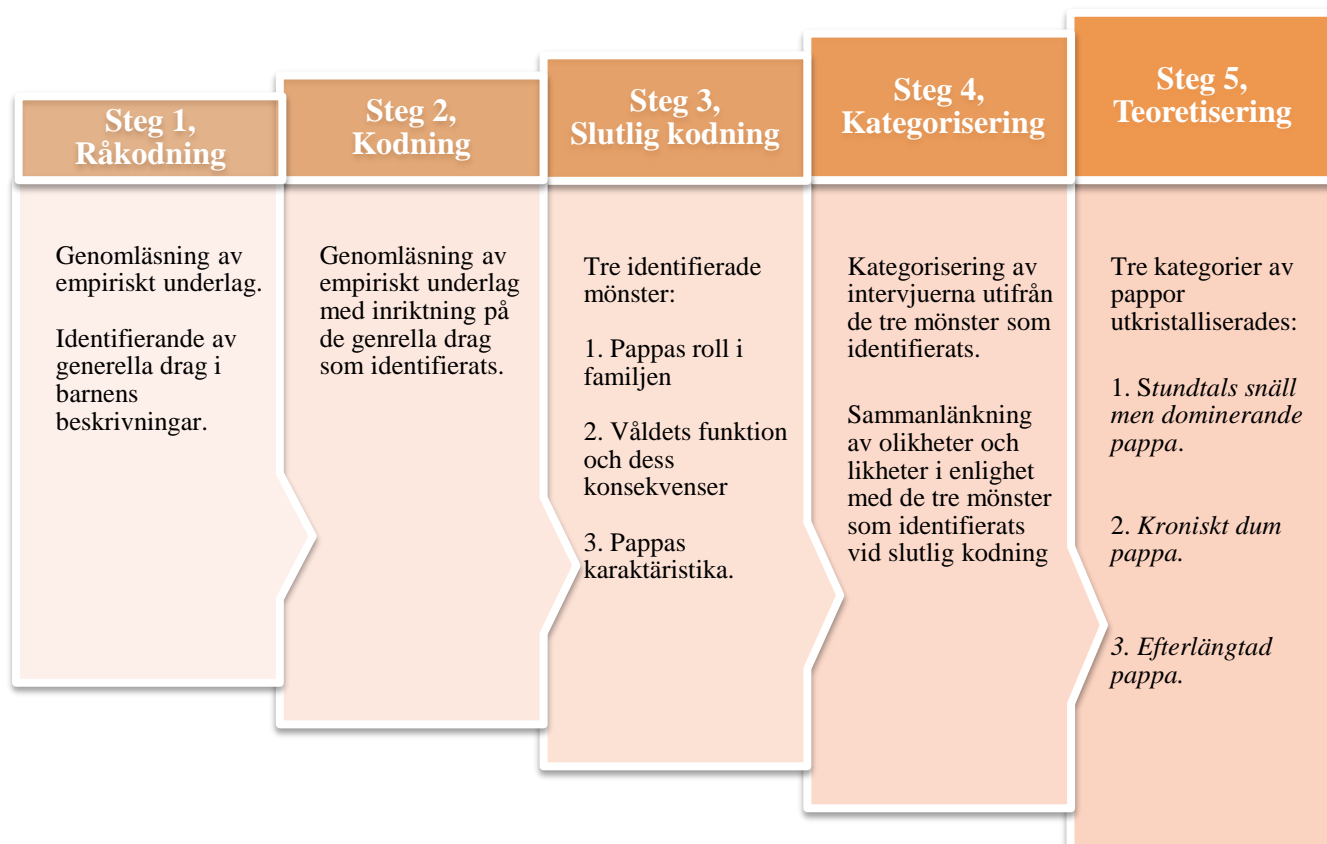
Steg 1, Råkodning

Genomläsning av empiriskt underlag.

Identifierande av generella drag i barnens beskrivningar.

Steg 2, Kodning

Genomläsning av empiriskt underlag med inriktning på de genrella drag som identifierats.

Steg 3, Slutlig kodning

Tre identifierade mönster:

1. Pappas roll i familjen

2. Våldets funktion och dess konsekvenser

3. Pappas karaktäristika.

Steg 4, Kategorisering

Kategorisering av intervjuerna utifrån de tre mönster som identifierats.

Sammanlänkning av olikheter och likheter i enlighet med de tre mönster som identifierats vid slutlig kodning

Steg 5, Teoretisering

Tre kategorier av pappor utkristalliserades:

1. Stundtals snäll men dominerande pappa.

2. Kroniskt dum pappa.

3. Efterlängtad pappa.